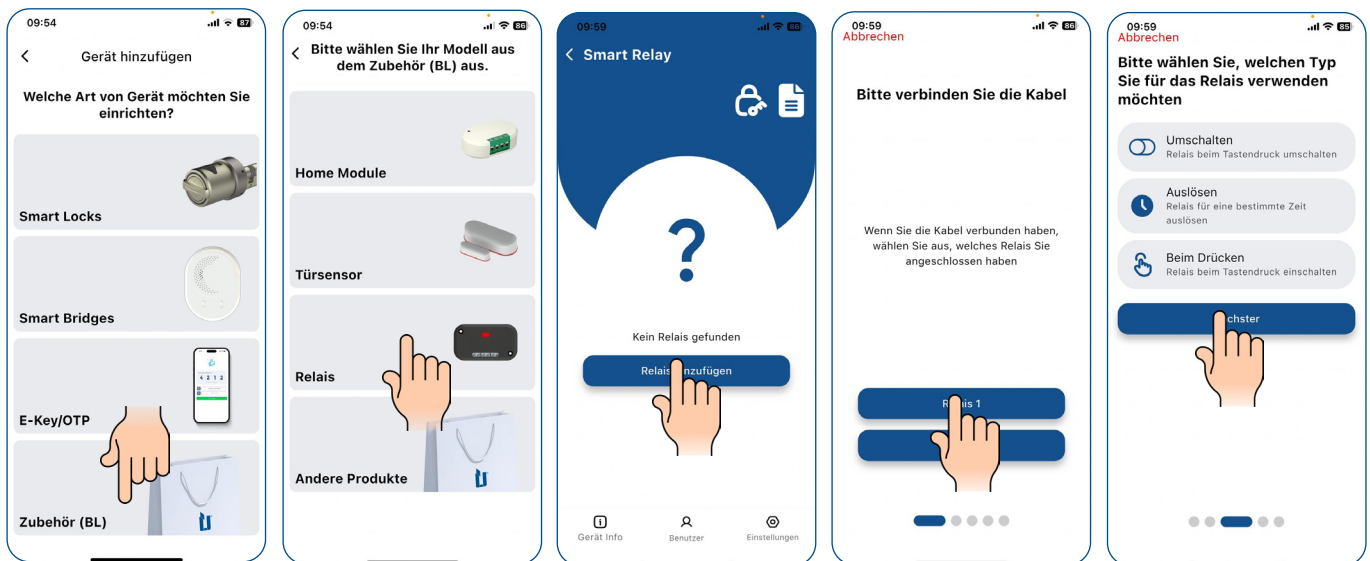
09:54

Gerät hinzufügen

Welche Art von Gerät möchten Sie einrichten?

Smart Locks

Smart Bridges

E-Key/OTP

Zubehör (BL)

09:54

Bitte wählen Sie Ihr Modell aus dem Zubehör (BL) aus.

Home Module

Türsensor

Relais

Andere Produkte

09:59

Smart Relay

?

Kein Relais gefunden

Relais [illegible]nzufügen

Gerät Info

Benutzer

Einstellungen

09:59

Abbrechen

Bitte verbinden Sie die Kabel

Wenn Sie die Kabel verbunden haben, wählen Sie aus, welches Relais Sie angeschlossen haben

Re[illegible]s 1

09:59

Abbrechen

Bitte wählen Sie, welchen Typ Sie für das Relais verwenden möchten

Umschalten
Relais beim Tastendruck umschalten

Auslösen
Relais für eine bestimmte Zeit auslösen

Beim Drücken
Relais beim Tastendruck einschalten

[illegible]chster